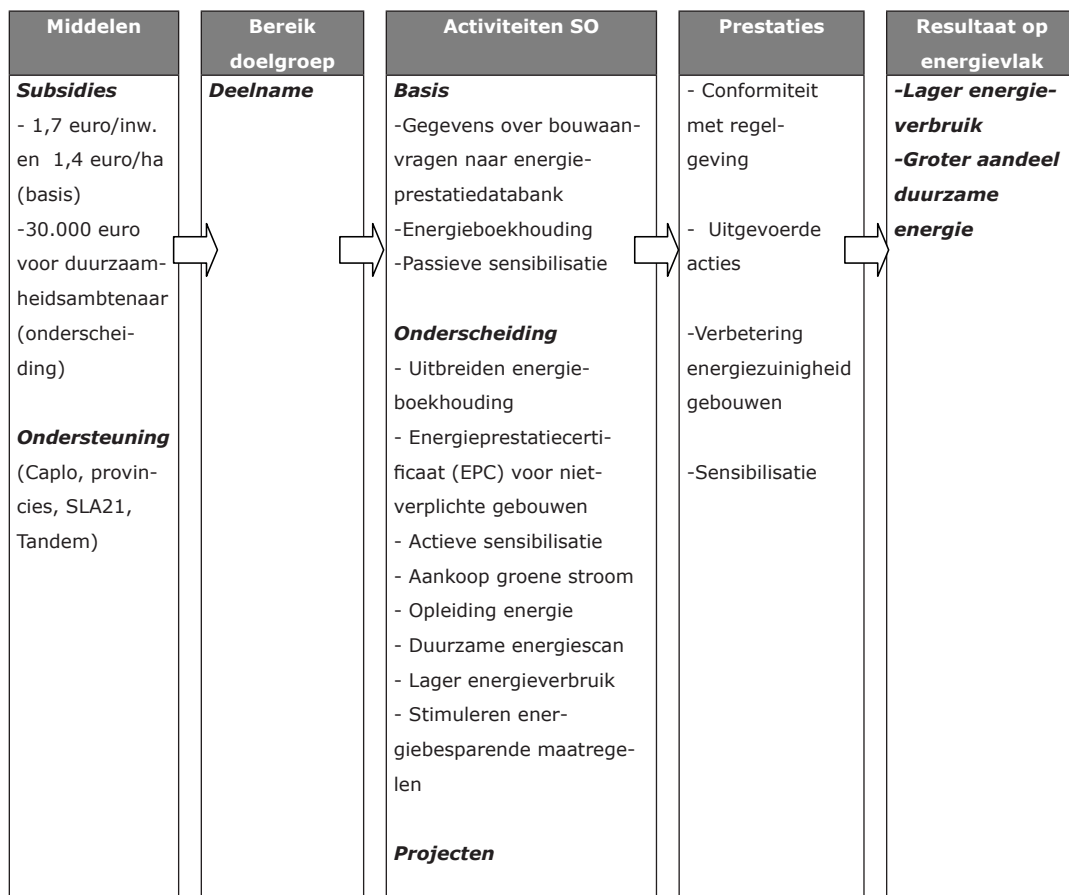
Middelen

*Subsidies*
- 1,7 euro/inw. en 1,4 euro/ha (basis)
-30.000 euro voor duurzaamheidsambtenaar (onderscheiding)

*Ondersteuning*
(Caplo, provincies, SLA21, Tandem)

Bereik doelgroep

*Deelname*

Activiteiten SO

*Basis*
-Gegevens over bouwaanvragen naar energieprestatiedatabank
-Energieboekhouding
-Passieve sensibilisatie

*Onderscheiding*
- Uitbreiden energieboekhouding
- Energieprestatiecertificaat (EPC) voor nietverplichte gebouwen
- Actieve sensibilisatie
- Aankoop groene stroom
- Opleiding energie
- Duurzame energiescan
- Lager energieverbruik
- Stimuleren energiebesparende maatregelen

*Projecten*

Prestaties

- Conformiteit met regelgeving

- Uitgevoerde acties

-Verbetering energiezuinigheid gebouwen

-Sensibilisatie

Resultaat op energievlak

*-Lager energieverbruik*
*-Groter aandeel duurzame energie*